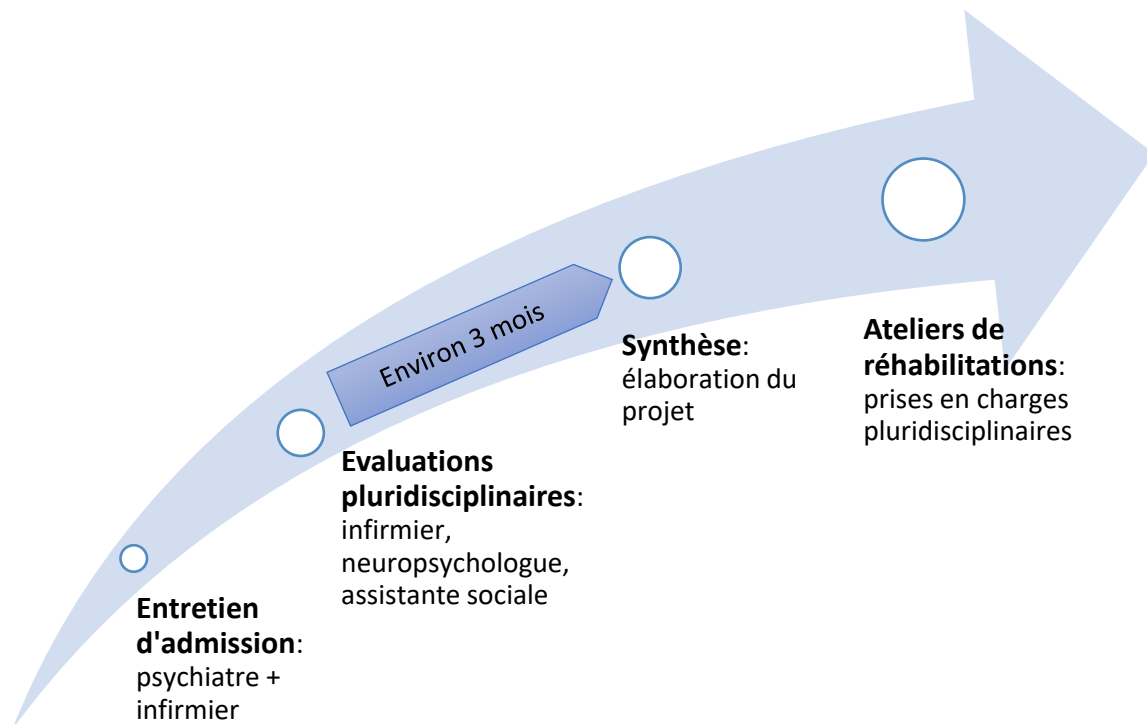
Environ 3 mois

Entretien d'admission: psychiatre + infirmier

Evaluations pluridisciplinaires: infirmier, neuropsychologue, assistante sociale

Synthèse: élaboration du projet

Ateliers de réhabilitations: prises en charges pluridisciplinaires